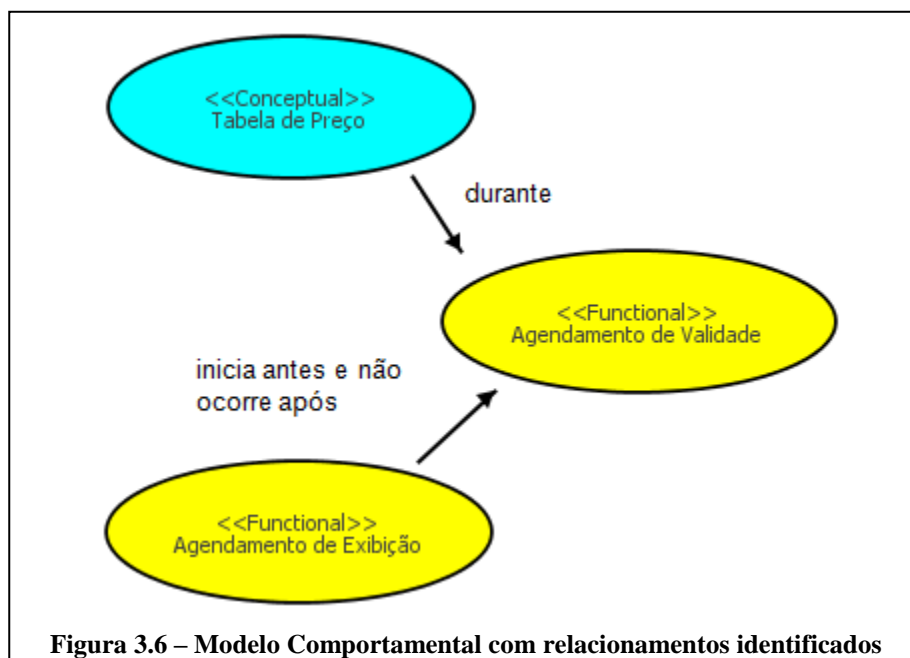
<<Conceptual>>
Tabela de Preço

durante

<<Functional>>
Agendamento de Validade

inicia antes e não ocorre após

<<Functional>>
Agendamento de Exibição

**Figura 3.6 – Modelo Comportamental com relacionamentos identificados**